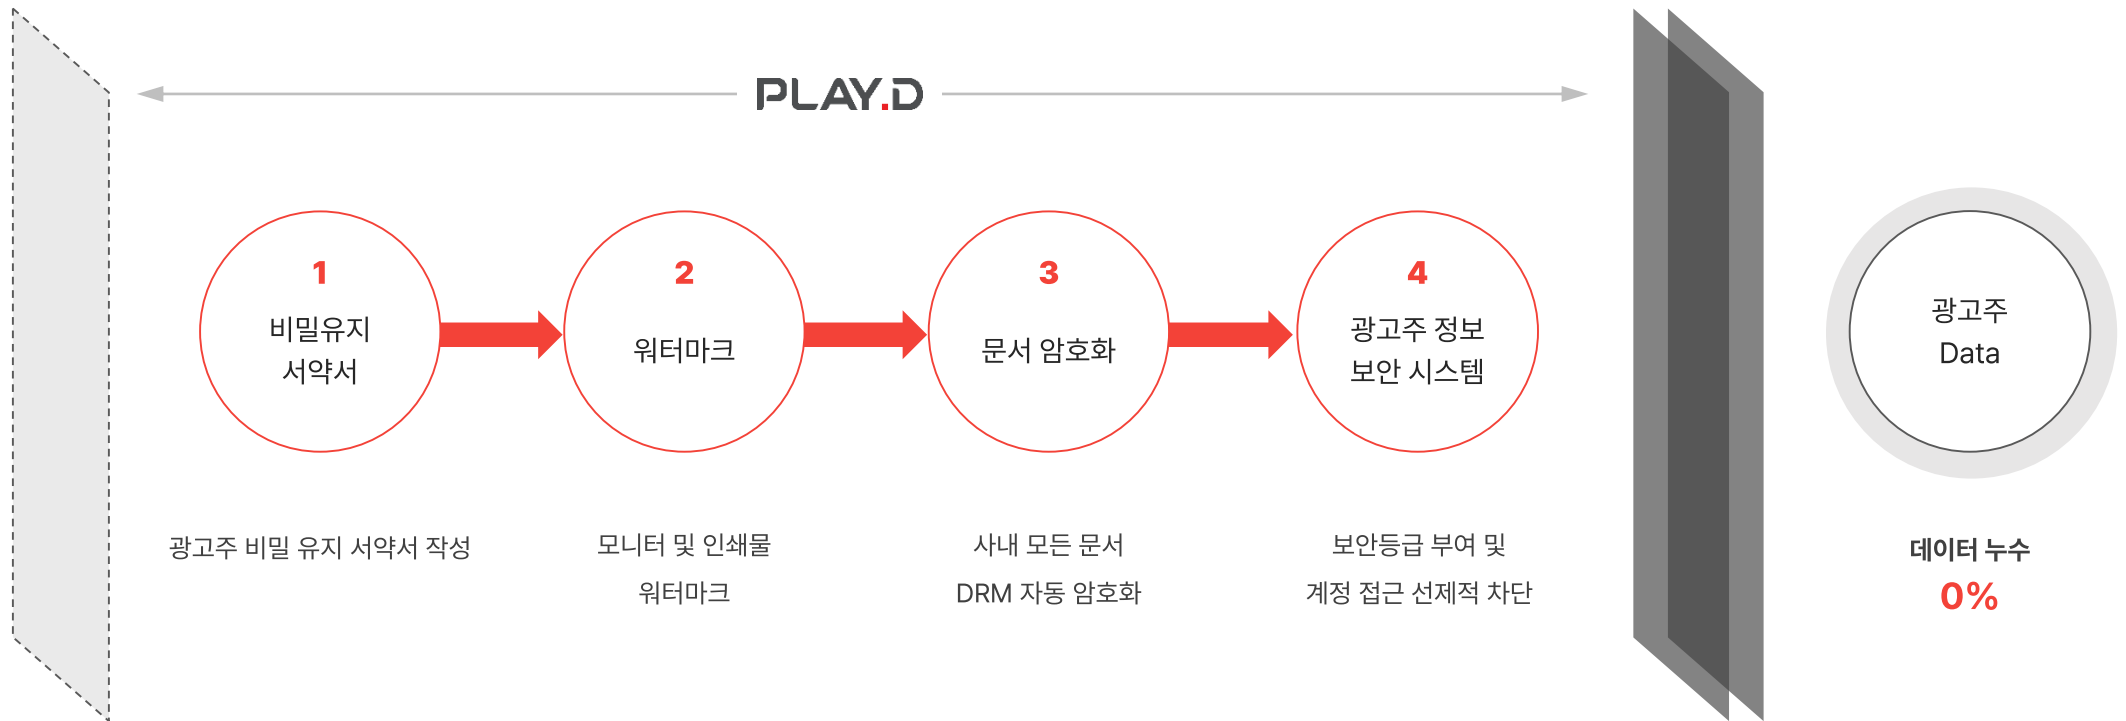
PLAY.D

1
비밀유지 서약서

2
워터마크

3
문서 암호화

4
광고주 정보 보안 시스템

광고주 Data

광고주 비밀 유지 서약서 작성

모니터 및 인쇄물 워터마크

사내 모든 문서 DRM 자동 암호화

보안등급 부여 및 계정 접근 선제적 차단

데이터 누수
0%